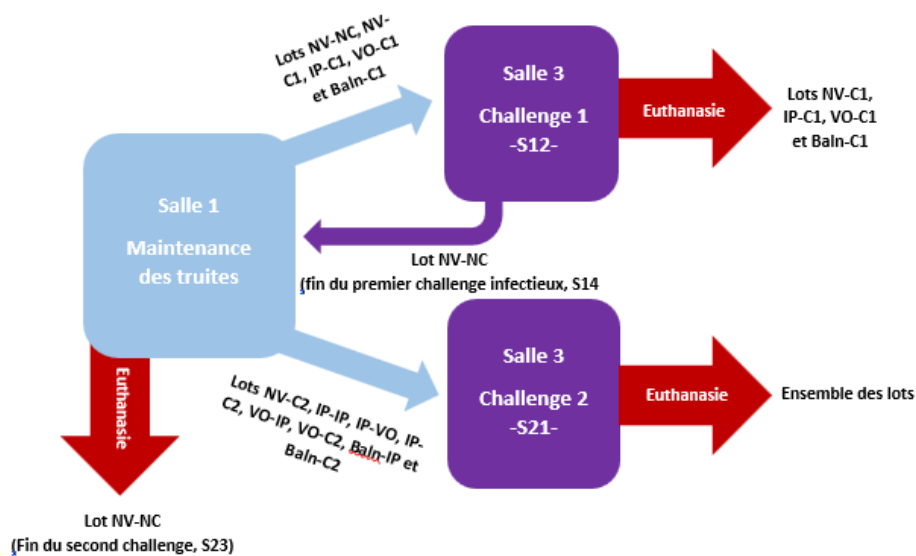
Lots NV-NC, NV-C1, IP-C1, VO-C1 et Baln-C1

Salle 3
Challenge 1
-S12-

Euthanasie

Lots NV-C1, IP-C1, VO-C1 et Baln-C1

Salle 1
Maintenance des truites

Lot NV-NC
(fin du premier challenge infectieux, S14

Salle 3
Challenge 2
-S21-

Euthanasie

Ensemble des lots

Lots NV-C2, IP-IP, IP-VO, IP-C2, VO-IP, VO-C2, Baln-IP et Baln-C2

Euthanasie

Lot NV-NC
(Fin du second challenge, S23)